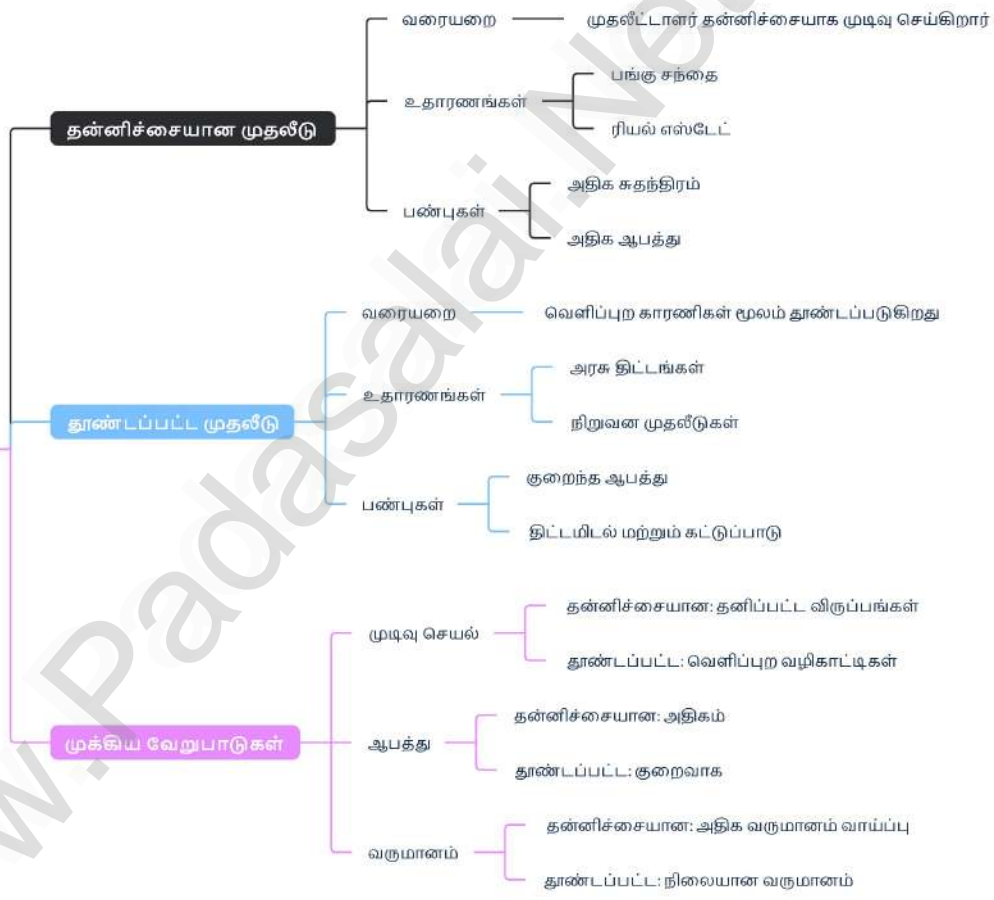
தன்னிச்சையான முதலீடு

வரையறை

முதலீட்டாளர் தன்னிச்சையாக முடிவு செய்கிறார்

உதாரணங்கள்

பங்கு சந்தை

ரியல் எஸ்டேட்

பண்புகள்

அதிக சுதந்திரம்

அதிக ஆபத்து

தூண்டப்பட்ட முதலீடு

வரையறை

வெளிப்புற காரணிகள் மூலம் தூண்டப்படுகிறது

உதாரணங்கள்

அரசு திட்டங்கள்

நிறுவன முதலீடுகள்

பண்புகள்

குறைந்த ஆபத்து

திட்டமிடல் மற்றும் கட்டுப்பாடு

முக்கிய வேறுபாடுகள்

முடிவு செயல்

தன்னிச்சையான: தனிப்பட்ட விருப்பங்கள்

தூண்டப்பட்ட: வெளிப்புற வழிகாட்டிகள்

ஆபத்து

தன்னிச்சையான: அதிகம்

தூண்டப்பட்ட: குறைவாக

வருமானம்

தன்னிச்சையான: அதிக வருமானம் வாய்ப்பு

தூண்டப்பட்ட: நிலையான வருமானம்

www.Padasalai.Net